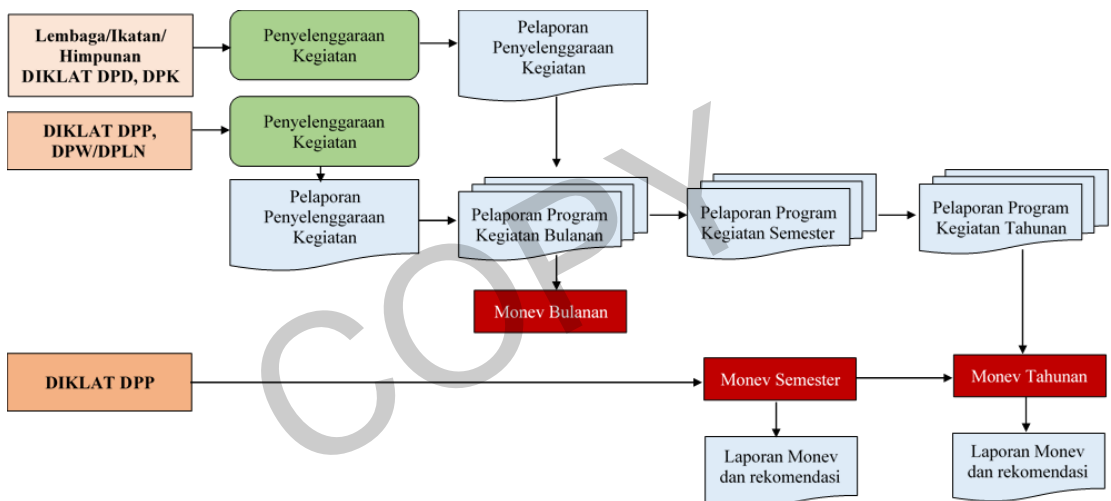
Lembaga/Ikatan/ Himpunan DIKLAT DPD, DPK

Penyelenggaraan Kegiatan

Pelaporan Penyelenggaraan Kegiatan

DIKLAT DPP, DPW/DPLN

Penyelenggaraan Kegiatan

Pelaporan Penyelenggaraan Kegiatan

Pelaporan Program Kegiatan Bulanan

Pelaporan Program Kegiatan Semester

Pelaporan Program Kegiatan Tahunan

Monev Bulanan

DIKLAT DPP

Monev Semester

Monev Tahunan

Laporan Monev dan rekomendasi

Laporan Monev dan rekomendasi

COPY